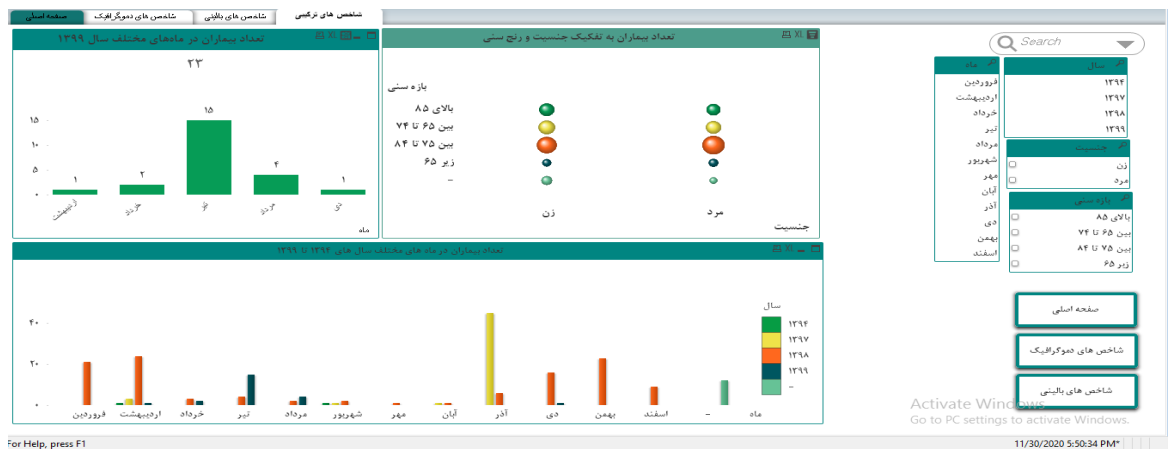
صفحه اصلی | شاخص های دموگرافیک | شاخص های بالینی | شاخص های ترکیبی

تعداد بیماران در ماه‌های مختلف سال ۱۳۹۹

۲۳

۱۵
۱۰
۵
۰

۱ ۲ ۱۵ ۴ ۱

اردیبهشت خرداد تیر مرداد دی

ماه

تعداد بیماران به تفکیک جنسیت و رنج سنی

بازه سنی
بالای ۸۵
بین ۶۵ تا ۷۴
بین ۷۵ تا ۸۴
زیر ۶۵
-

زن مرد
جنسیت

Search

ماه
فروردین
اردیبهشت
خرداد
تیر
مرداد
شهریور
مهر
آبان
آذر
دی
بهمن
اسفند

سال
۱۳۹۴
۱۳۹۷
۱۳۹۸
۱۳۹۹

جنسیت
زن
مرد

بازه سنی
بالای ۸۵
بین ۶۵ تا ۷۴
بین ۷۵ تا ۸۴
زیر ۶۵

تعداد بیماران در ماه های مختلف سال های ۱۳۹۴ تا ۱۳۹۹

۴۰
۲۰
۰

فروردین اردیبهشت خرداد تیر مرداد شهریور مهر آبان آذر دی بهمن اسفند - ماه

سال
۱۳۹۴
۱۳۹۷
۱۳۹۸
۱۳۹۹
-

صفحه اصلی
شاخص های دموگرافیک
شاخص های بالینی

Activate Windows
Go to PC settings to activate Windows.

For Help, press F1
11/30/2020 5:50:34 PM*